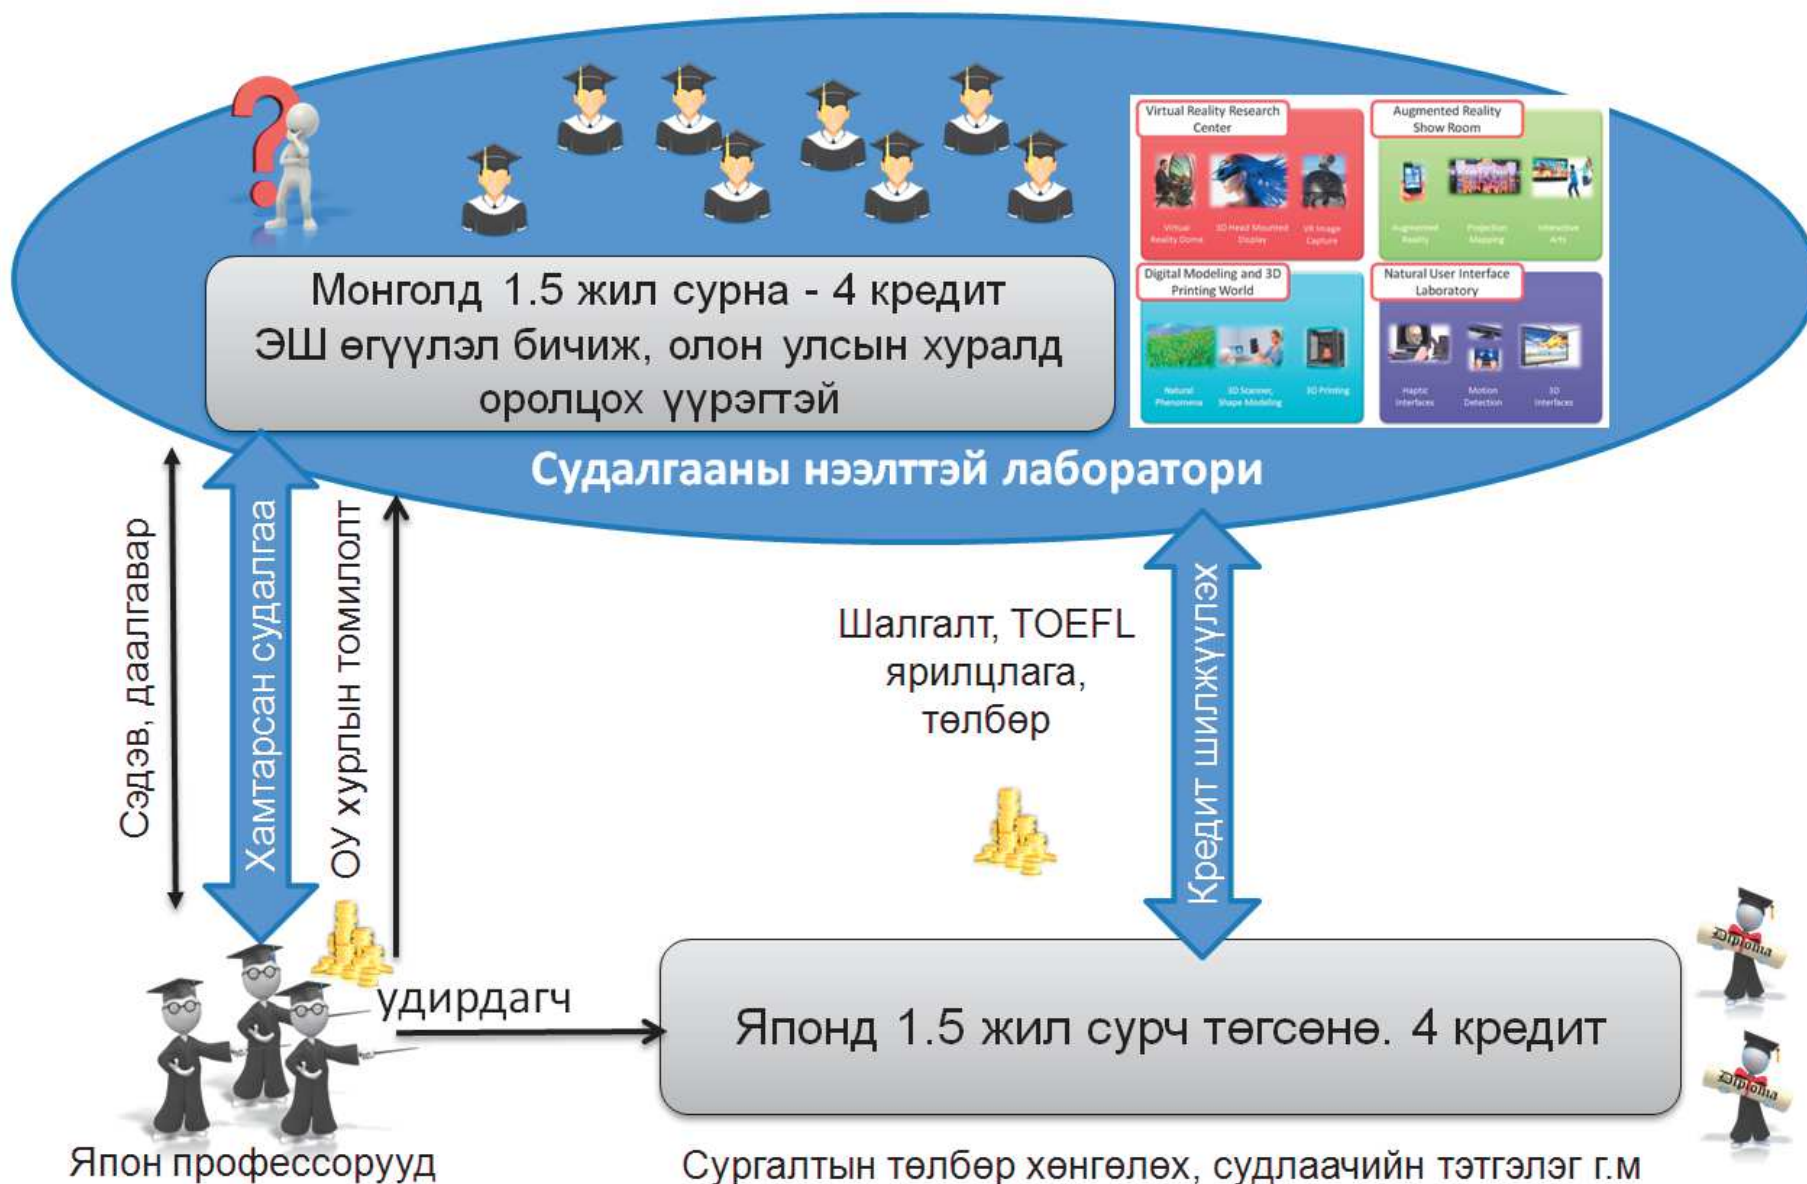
Virtual Reality Research Center

Virtual Reality Dome

3D Head Mounted Display

VR Image Capture

Augmented Reality Show Room

Augmented Reality

Projection Mapping

Interactive Arts

Digital Modeling and 3D Printing World

Natural Phenomena

3D Scanner, Shape Modeling

3D Printing

Natural User Interface Laboratory

Haptic Interfaces

Motion Detection

3D Interfaces

Монголд 1.5 жил сурна - 4 кредит
ЭШ өгүүлэл бичиж, олон улсын хуралд оролцох үүрэгтэй

Судалгааны нээлттэй лаборатори

Сэдэв, даалгавар

Хамтарсан судалгаа

ОУ хурлын томилолт

Шалгалт, TOEFL ярилцлага, төлбөр

Кредит шилжүүлэх

удирдагч

Японд 1.5 жил сурч төгсөнө. 4 кредит

Diploma

Diploma

Япон профессорууд

Сургалтын төлбөр хөнгөлөх, судлаачийн тэтгэлэг г.м